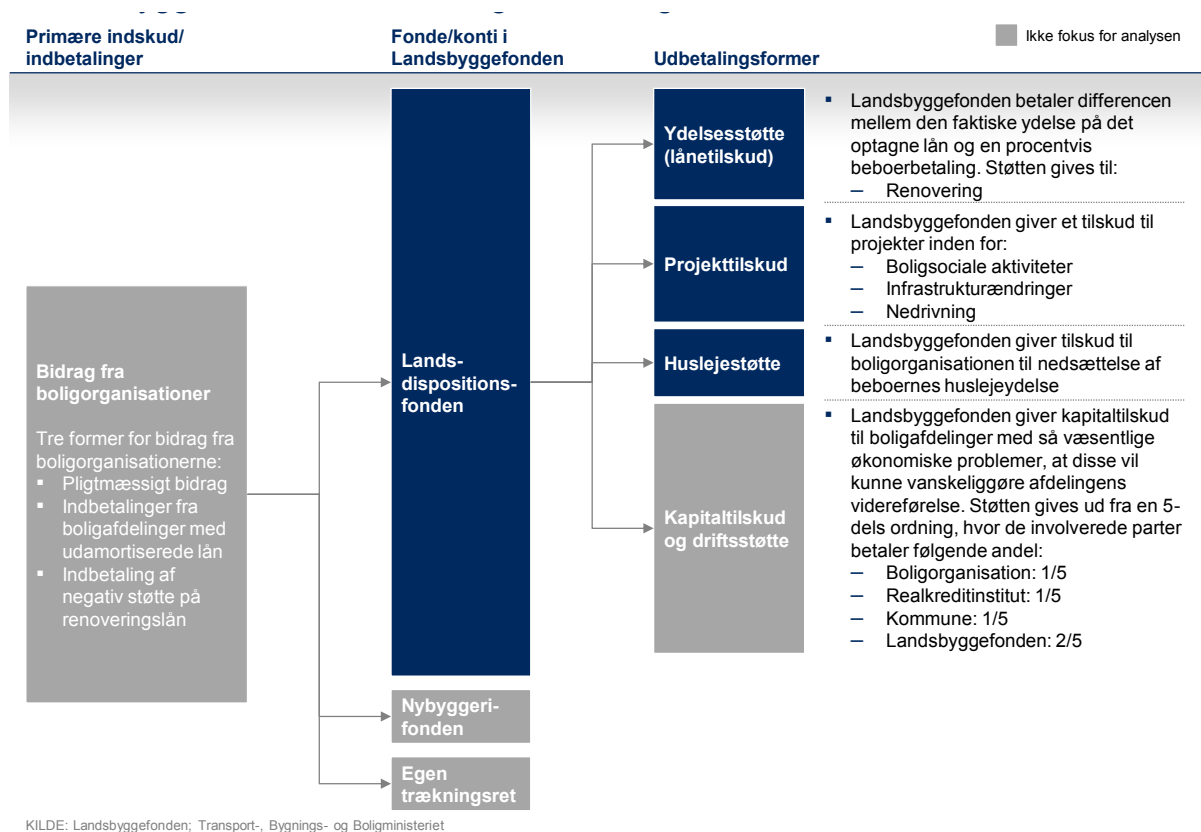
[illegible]

Primære indskud/ indbetalinger

Fonde/konti i Landsbyggefonden

Udbetalingsformer

Ikke fokus for analysen

Bidrag fra boligorganisationer

Tre former for bidrag fra boligorganisationerne:
▪ Pligtmæssigt bidrag
▪ Indbetalinger fra boligafdelinger med udamortiserede lån
▪ Indbetaling af negativ støtte på renoveringslån

Lands-dispositions-fonden

Nybyggeri-fonden

Egen trækningsret

Ydelsesstøtte (lånetilskud)

▪ Landsbyggefonden betaler differencen mellem den faktiske ydelse på det optagne lån og en procentvis beboerbetaling. Støtten gives til:
– Renovering

Projekttilskud

▪ Landsbyggefonden giver et tilskud til projekter inden for:
– Boligsociale aktiviteter
– Infrastrukturændringer
– Nedrivning

Huslejestøtte

▪ Landsbyggefonden giver tilskud til boligorganisationen til nedsættelse af beboernes huslejeydelse

Kapitaltilskud og driftsstøtte

▪ Landsbyggefonden giver kapitaltilskud til boligafdelinger med så væsentlige økonomiske problemer, at disse vil kunne vanskeliggøre afdelingens videreførelse. Støtten gives ud fra en 5-dels ordning, hvor de involverede parter betaler følgende andel:
– Boligorganisation: 1/5
– Realkreditinstitut: 1/5
– Kommune: 1/5
– Landsbyggefonden: 2/5

KILDE: Landsbyggefonden; Transport-, Bygnings- og Boligministeriet